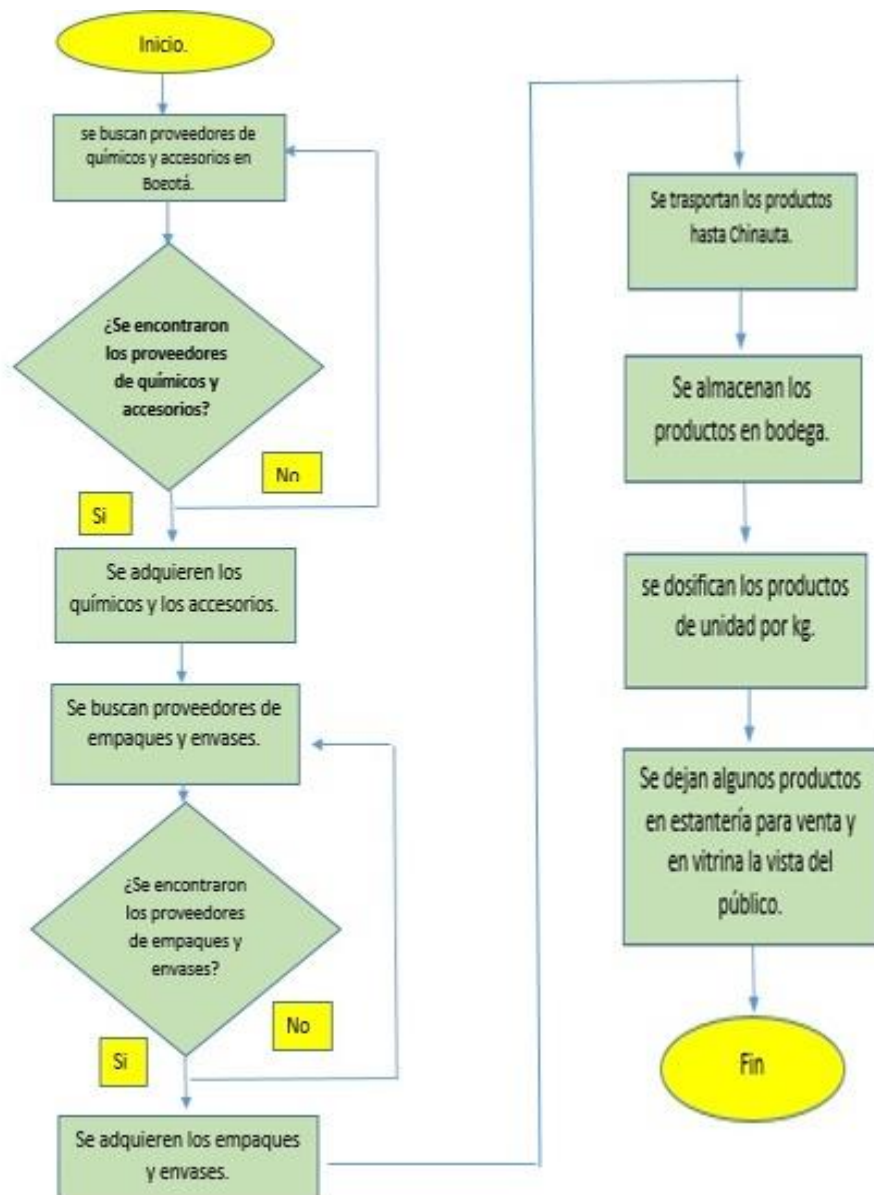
Inicio.

se buscan proveedores de químicos y accesorios en Bogotá.

¿Se encontraron los proveedores de químicos y accesorios?

No

Si

Se adquieren los químicos y los accesorios.

Se buscan proveedores de empaques y envases.

¿Se encontraron los proveedores de empaques y envases?

No

Si

Se adquieren los empaques y envases.

Se trasportan los productos hasta Chinauta.

Se almacenan los productos en bodega.

se dosifican los productos de unidad por kg.

Se dejan algunos productos en estantería para venta y en vitrina la vista del público.

Fin